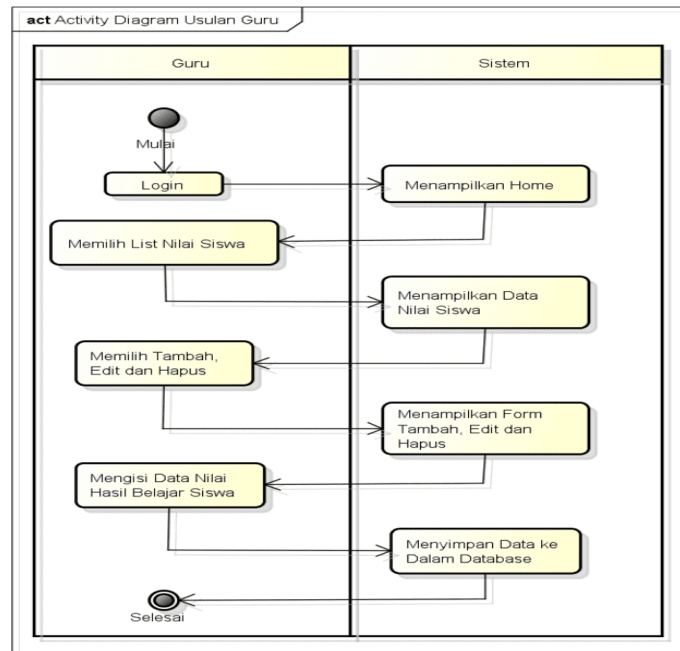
act Activity Diagram Usulan Guru

Guru

Sistem

Mulai

Login

Menampilkan Home

Memilih List Nilai Siswa

Menampilkan Data Nilai Siswa

Memilih Tambah, Edit dan Hapus

Menampilkan Form Tambah, Edit dan Hapus

Mengisi Data Nilai Hasil Belajar Siswa

Menyimpan Data ke Dalam Database

Selesai